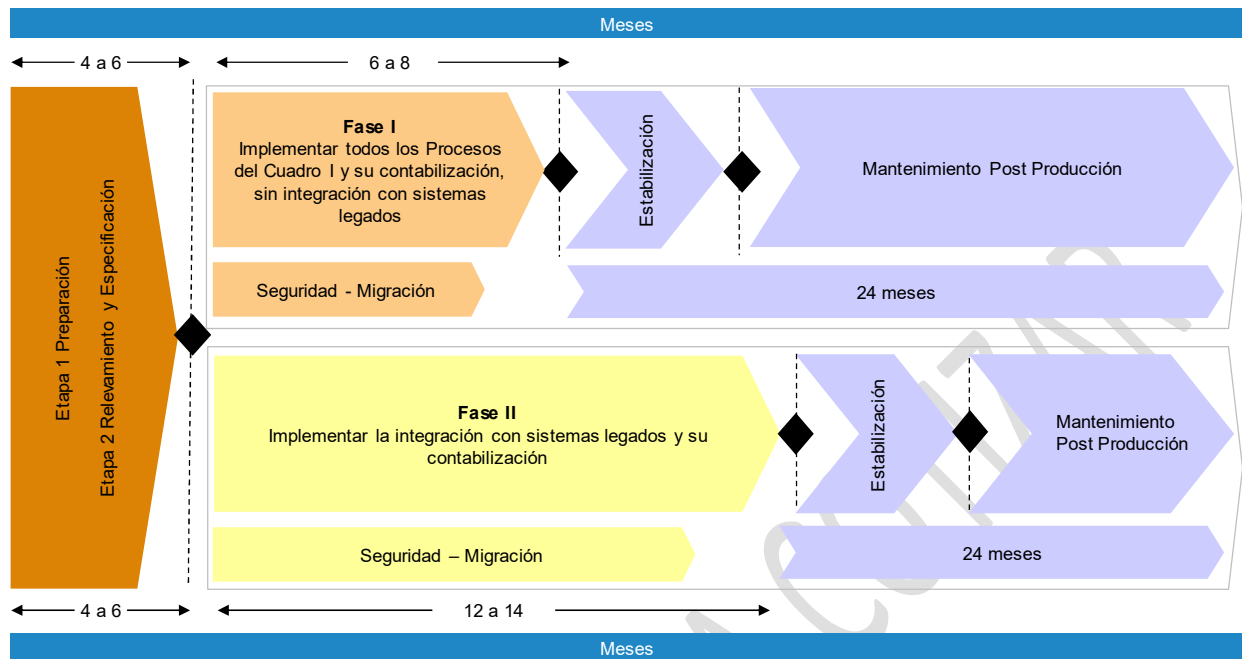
Meses

4 a 6

6 a 8

Etapa 1 Preparación
Etapa 2 Relevamiento y Especificación

**Fase I**
Implementar todos los Procesos del Cuadro I y su contabilización, sin integración con sistemas legados

Estabilización

Mantenimiento Post Producción

Seguridad - Migración

24 meses

**Fase II**
Implementar la integración con sistemas legados y su contabilización

Estabilización

Mantenimiento Post Producción

Seguridad – Migración

24 meses

4 a 6

12 a 14

Meses